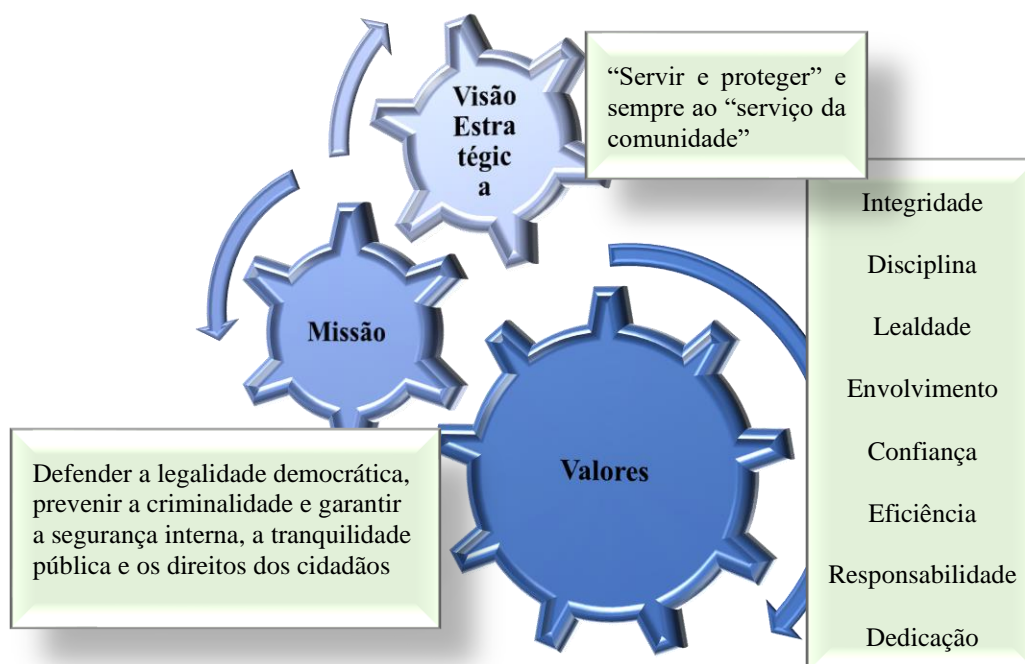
Visão Estra tégic a

"Servir e proteger" e sempre ao "serviço da comunidade"

Missão

Valores

Integridade

Disciplina

Lealdade

Envolvimento

Confiança

Eficiência

Responsabilidade

Dedicação

Defender a legalidade democrática, prevenir a criminalidade e garantir a segurança interna, a tranquilidade pública e os direitos dos cidadãos